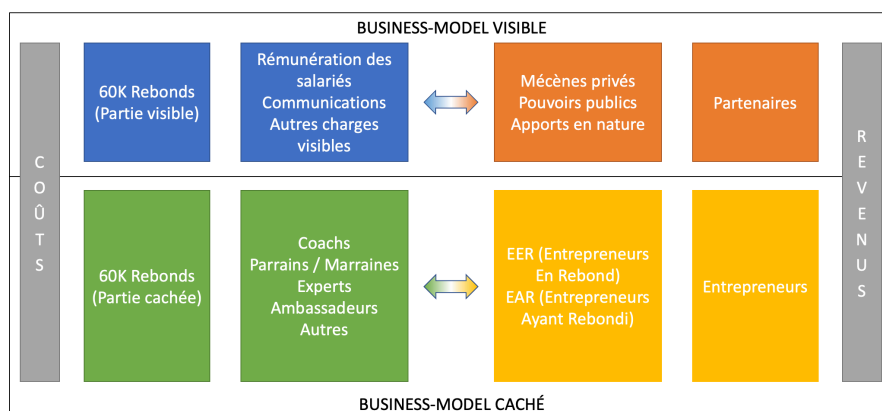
BUSINESS-MODEL VISIBLE

COÛTS

60K Rebonds (Partie visible)

Rémunération des salariés
Communications
Autres charges visibles

Mécènes privés
Pouvoirs publics
Apports en nature

Partenaires

REVENUS

60K Rebonds (Partie cachée)

Coachs
Parrains / Marraines
Experts
Ambassadeurs
Autres

EER (Entrepreneurs En Rebond)
EAR (Entrepreneurs Ayant Rebondi)

Entrepreneurs

BUSINESS-MODEL CACHÉ